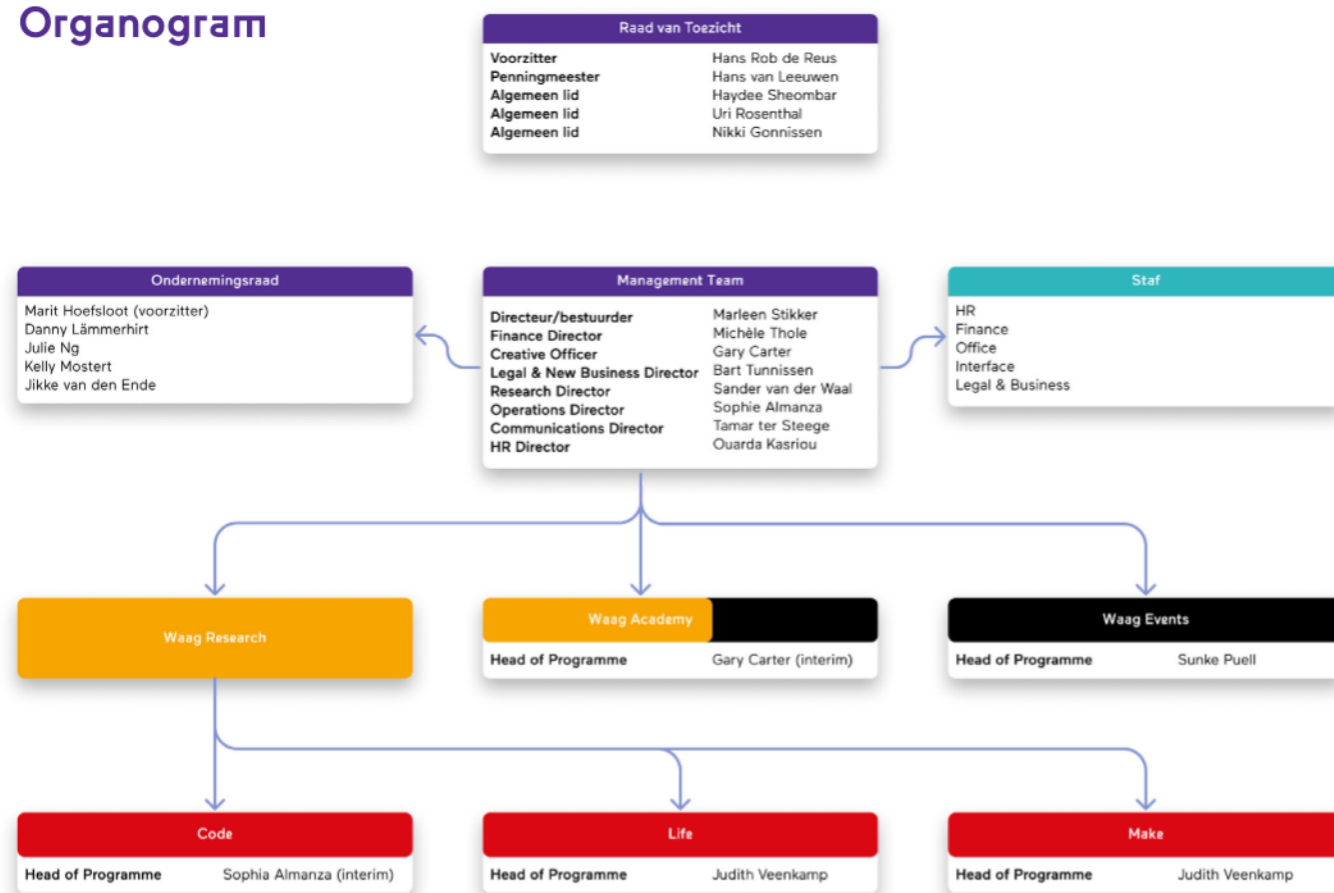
Organogram

Raad van Toezicht

| | |
|---|---|
| Voorzitter | Hans Rob de Reus |
| Penningmeester | Hans van Leeuwen |
| Algemeen lid | Haydee Sheombar |
| Algemeen lid | Uri Rosenthal |
| Algemeen lid | Nikki Gonnissen |

Ondernemingsraad

Marit Hoefsloot (voorzitter)
Danny Lämmerhirt
Julie Ng
Kelly Mostert
Jikke van den Ende

Management Team

| | |
|---|---|
| Directeur/bestuurder | Marleen Stikker |
| Finance Director | Michèle Thole |
| Creative Officer | Gary Carter |
| Legal & New Business Director | Bart Tunnissen |
| Research Director | Sander van der Waal |
| Operations Director | Sophie Almanza |
| Communications Director | Tamar ter Steege |
| HR Director | Ouarda Kasriou |

Staf

HR
Finance
Office
Interface
Legal & Business

Waag Research

Waag Academy

Head of Programme Gary Carter (interim)

Waag Events

Head of Programme Sunke Puell

Code

Head of Programme Sophia Almanza (interim)

Life

Head of Programme Judith Veenkamp

Make

Head of Programme Judith Veenkamp